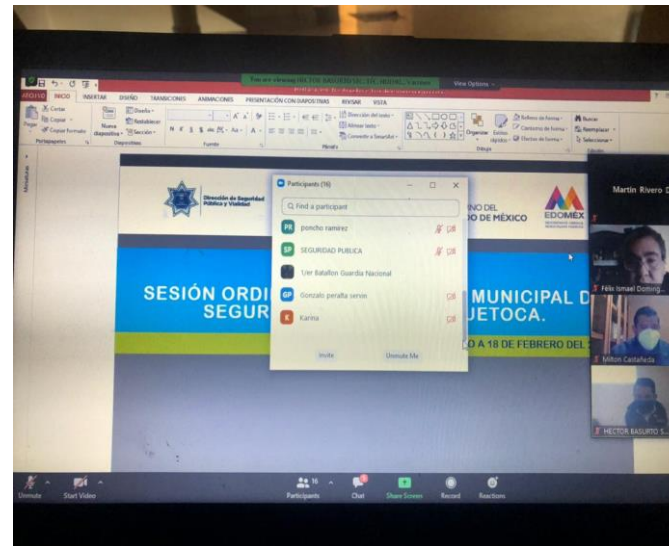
You are viewing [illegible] screen
View Options

INICIO INSERTAR DISEÑO TRANSICIONES ANIMACIONES PRESENTACIÓN CON DIAPOSITIVAS REVISAR VISTA

Cortar Copiar Copiar formato Pegar Nueva diapositiva Diseño Restablecer Sección Portapapeles Diapositivas Fuente Párrafo Dibujo Edición Organizar Estilos rápidos Relleno de forma Contorno de forma Efectos de forma Buscar Reemplazar Seleccionar Dirección del texto Alinear texto Convertir a SmartArt

Miniaturas

Dirección de Seguridad Pública y Vialidad

NO DEL DO DE MÉXICO

EDOMÉX

SESIÓN ORDI MUNICIPAL D
SEGUR UETOCA.
O A 18 DE FEBRERO DEL

Participants (16)

Find a participant

PR poncho ramirez
SP SEGURIDAD PUBLICA
1/er Batallon Guardia Nacional
GP Gonzalo peralta servin
K Karina

Invite
Unmute Me

Martin Rivero D
Felix Ismael Doming...
Milton Castañeda
HECTOR BASURTO S...

Unmute
Start Video
Participants 16
Chat
Share Screen
Record
Reactions